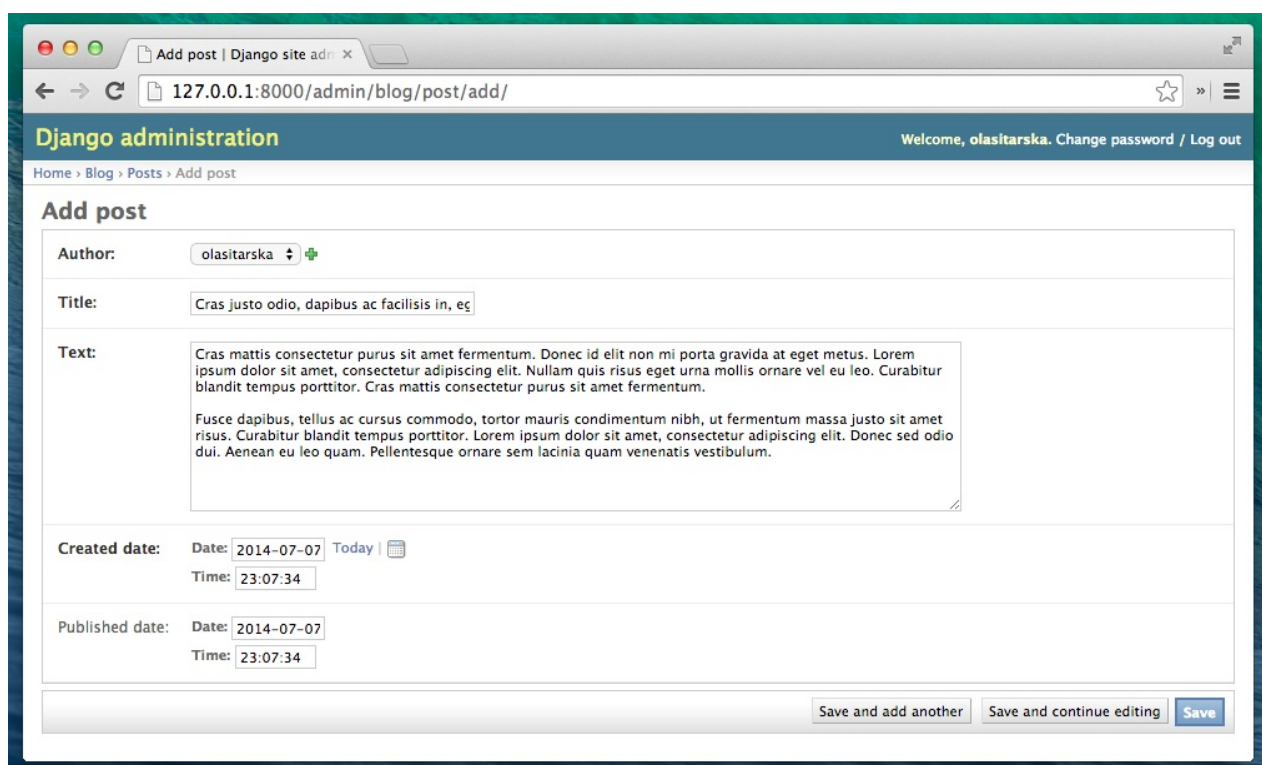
Add post | Django site adr ×

127.0.0.1:8000/admin/blog/post/add/

Django administration

Welcome, olasitarska. Change password / Log out

Home › Blog › Posts › Add post

Add post

Author: olasitarska

Title: Cras justo odio, dapibus ac facilisis in, eg

Text: Cras mattis consectetur purus sit amet fermentum. Donec id elit non mi porta gravida at eget metus. Lorem ipsum dolor sit amet, consectetur adipiscing elit. Nullam quis risus eget urna mollis ornare vel eu leo. Curabitur blandit tempus porttitor. Cras mattis consectetur purus sit amet fermentum.

Fusce dapibus, tellus ac cursus commodo, tortor mauris condimentum nibh, ut fermentum massa justo sit amet risus. Curabitur blandit tempus porttitor. Lorem ipsum dolor sit amet, consectetur adipiscing elit. Donec sed odio dui. Aenean eu leo quam. Pellentesque ornare sem lacinia quam venenatis vestibulum.

Created date: Date: 2014-07-07 Today |
Time: 23:07:34

Published date: Date: 2014-07-07
Time: 23:07:34

Save and add another | Save and continue editing | Save